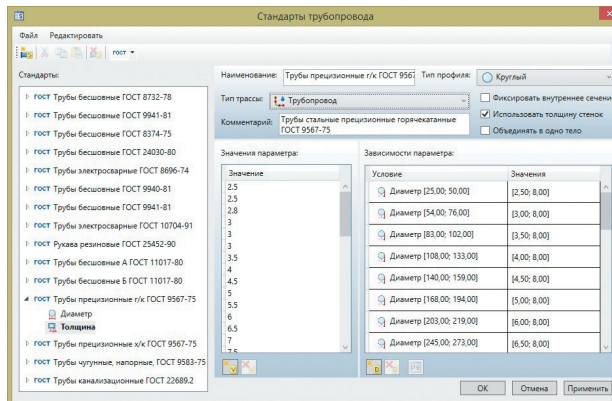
Стандарты трубопровода

Файл Редактировать

ГОСТ

Стандарты:

ГОСТ Трубы бесшовные ГОСТ 8732-78
ГОСТ Трубы бесшовные ГОСТ 9941-81
ГОСТ Трубы бесшовные ГОСТ 8374-75
ГОСТ Трубы бесшовные ГОСТ 24030-80
ГОСТ Трубы электросварные ГОСТ 8696-74
ГОСТ Трубы бесшовные ГОСТ 9940-81
ГОСТ Трубы бесшовные ГОСТ 9941-81
ГОСТ Трубы электросварные ГОСТ 10704-91
ГОСТ Рукава резиновые ГОСТ 25452-90
ГОСТ Трубы бесшовные А ГОСТ 11017-80
ГОСТ Трубы бесшовные Б ГОСТ 11017-80
ГОСТ Трубы прецизионные г/к ГОСТ 9567-75
Диаметр
Толщина
ГОСТ Трубы прецизионные х/к ГОСТ 9567-75
ГОСТ Трубы чугунные, напорные, ГОСТ 9583-75
ГОСТ Трубы канализационные ГОСТ 22689.2

Наименование: Трубы прецизионные г/к ГОСТ 9567
Тип профиля: Круглый
Тип трассы: Трубопровод
Фиксировать внутреннее сечени
Использовать толщину стенок
Объединять в одно тело
Комментарий: Трубы стальные прецизионные горячекатанные ГОСТ 9567-75

Значения параметра:

| Значение |
|---|
| 2.5 |
| 2.5 |
| 2.8 |
| 3 |
| 3 |
| 3 |
| 3.5 |
| 4 |
| 4.5 |
| 5 |
| 5.5 |
| 6 |
| 6.5 |
| 7 |

Зависимости параметра:

| Условие | Значения |
|---|---|
| Диаметр [25,00; 50,00] | [2,50; 8,00] |
| Диаметр [54,00; 76,00] | [3,00; 8,00] |
| Диаметр [83,00; 102,00] | [3,50; 8,00] |
| Диаметр [108,00; 133,00] | [4,00; 8,00] |
| Диаметр [140,00; 159,00] | [4,50; 8,00] |
| Диаметр [168,00; 194,00] | [5,00; 8,00] |
| Диаметр [203,00; 219,00] | [6,00; 8,00] |
| Диаметр [245,00; 273,00] | [6,50; 8,00] |

OK Отмена Применить